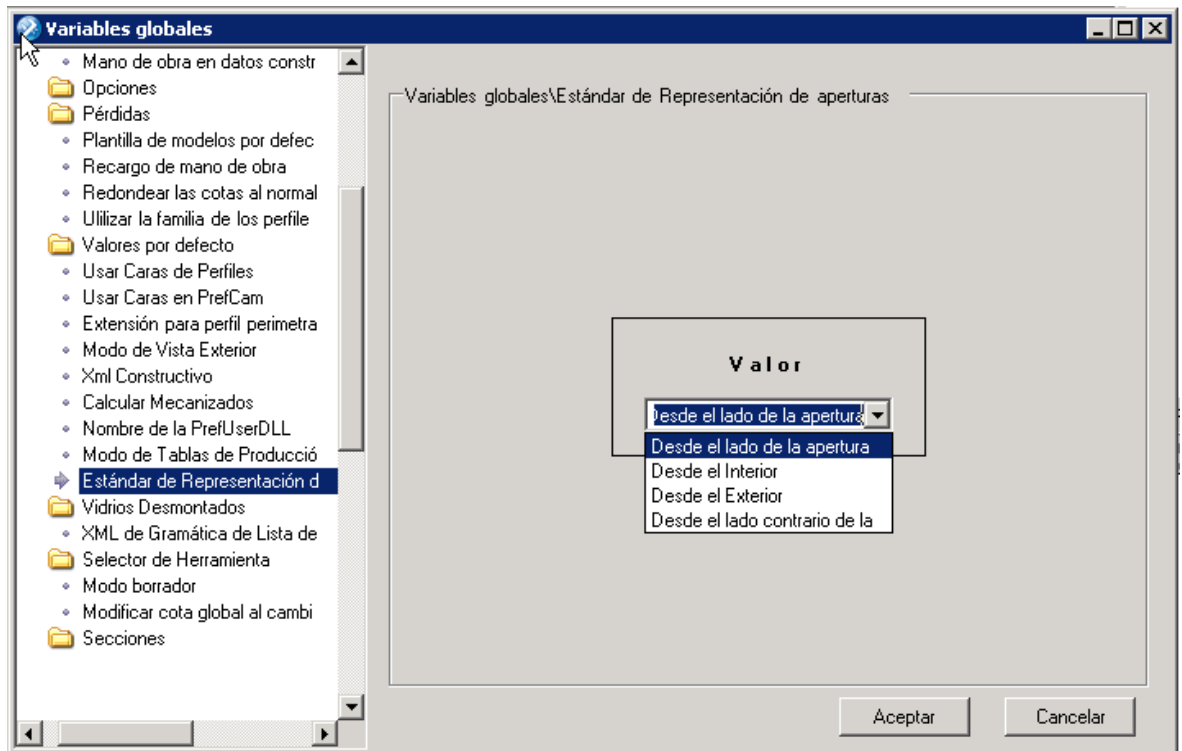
Variables globales

Mano de obra en datos constr
Opciones
Pérdidas
Plantilla de modelos por defec
Recargo de mano de obra
Redondear las cotas al normal
Ulilizar la familia de los perfile
Valores por defecto
Usar Caras de Perfiles
Usar Caras en PrefCam
Extensión para perfil perimetra
Modo de Vista Exterior
Xml Constructivo
Calcular Mecanizados
Nombre de la PrefUserDLL
Modo de Tablas de Produccić
Estándar de Representación d
Vidrios Desmontados
XML de Gramática de Lista de
Selector de Herramienta
Modo borrador
Modificar cota global al cambi
Secciones

Variables globales\Estándar de Representación de aperturas

V a l o r

Desde el lado de la apertura
Desde el lado de la apertura
Desde el Interior
Desde el Exterior
Desde el lado contrario de la

Aceptar
Cancelar